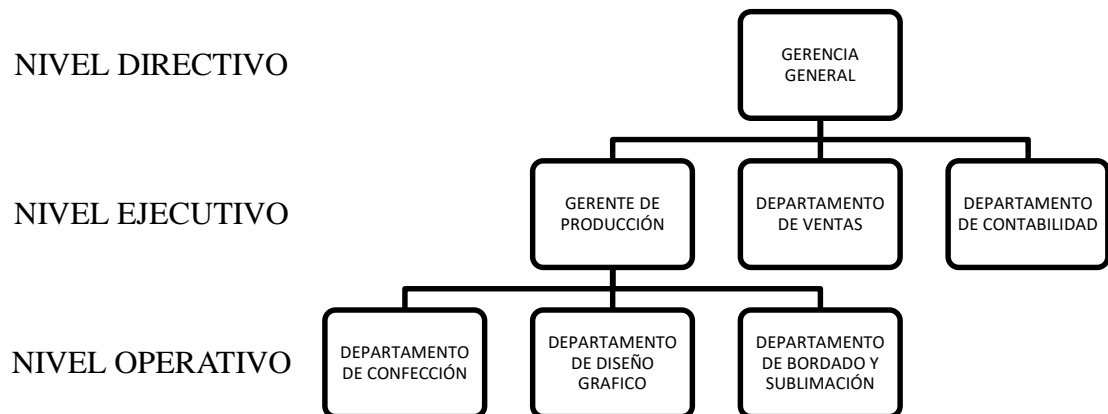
NIVEL DIRECTIVO

GERENCIA GENERAL

NIVEL EJECUTIVO

GERENTE DE PRODUCCIÓN

DEPARTAMENTO DE VENTAS

DEPARTAMENTO DE CONTABILIDAD

NIVEL OPERATIVO

DEPARTAMENTO DE CONFECCIÓN

DEPARTAMENTO DE DISEÑO GRAFICO

DEPARTAMENTO DE BORDADO Y SUBLIMACIÓN